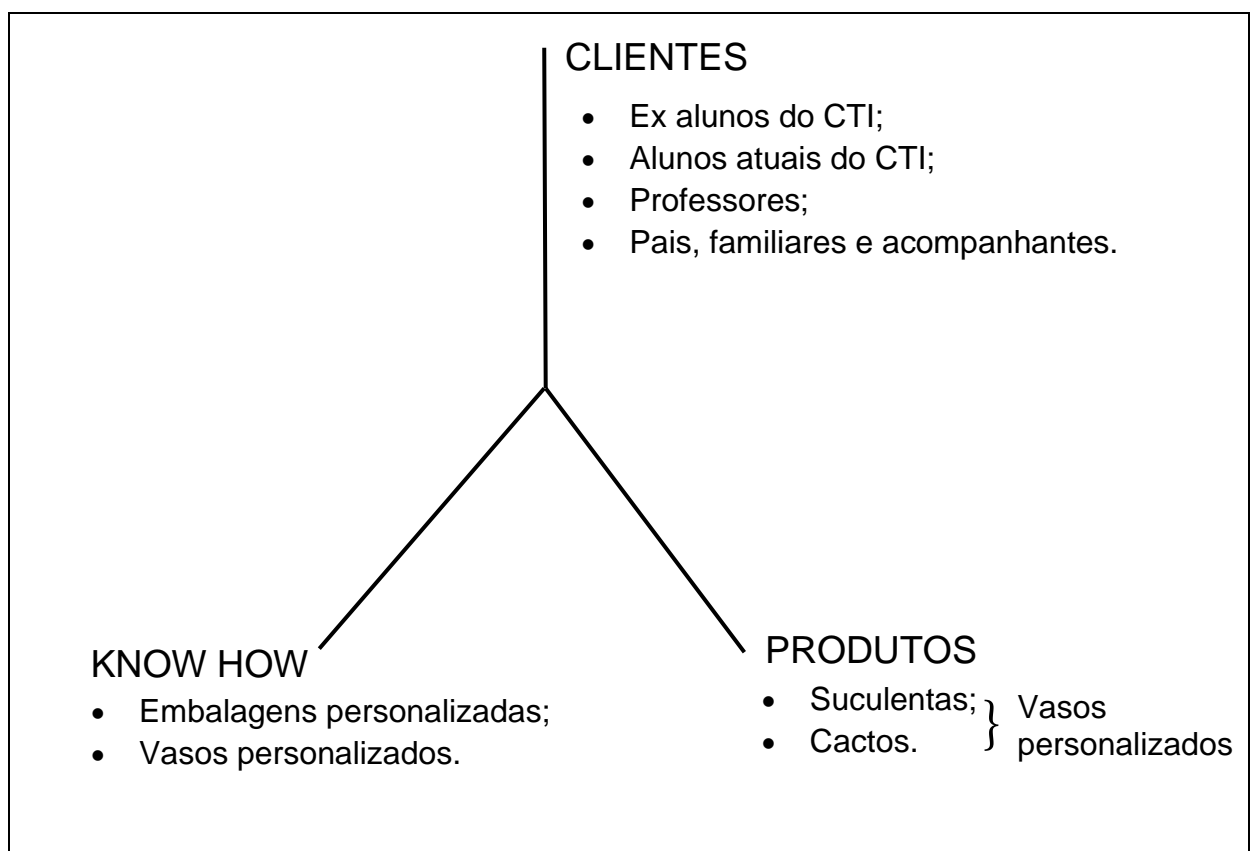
CLIENTES

- Ex alunos do CTI;
- Alunos atuais do CTI;
- Professores;
- Pais, familiares e acompanhantes.

KNOW HOW

- Embalagens personalizadas;
- Vasos personalizados.

PRODUTOS

- Suculentas;
- Cactos.

} Vasos personalizados